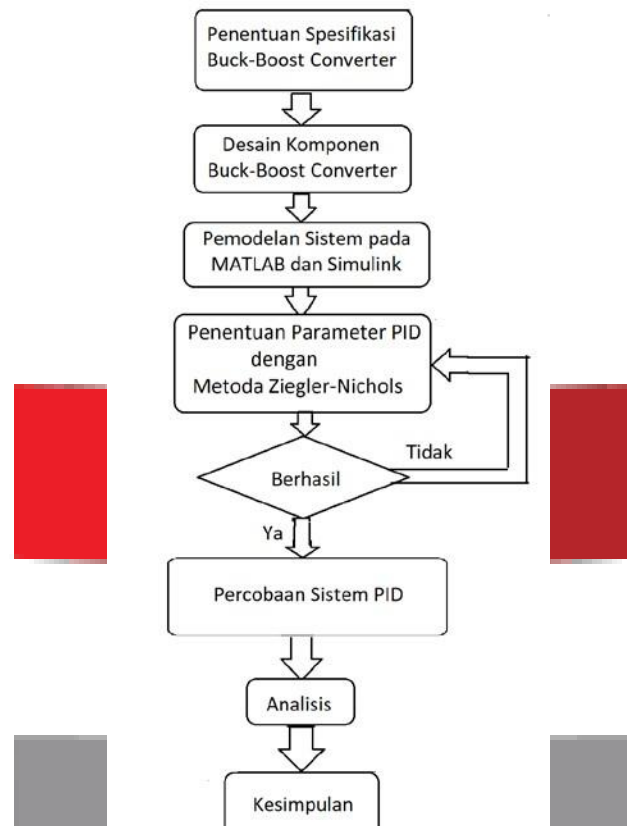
Penentuan Spesifikasi Buck-Boost Converter

Desain Komponen Buck-Boost Converter

Pemodelan Sistem pada MATLAB dan Simulink

Penentuan Parameter PID dengan Metoda Ziegler-Nichols

Berhasil

Tidak

Ya

Percobaan Sistem PID

Analisis

Kesimpulan